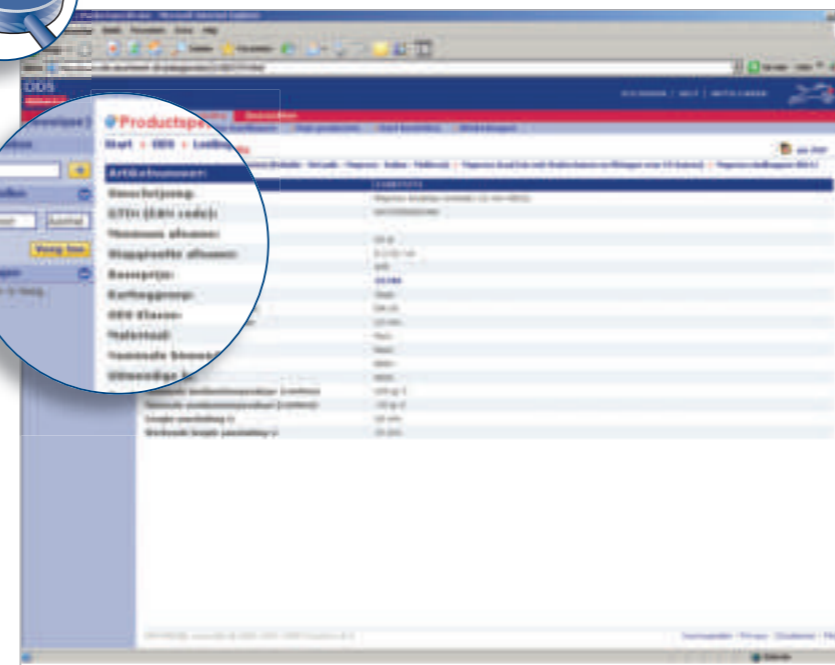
ODS

Productspe

Start > ODS > Loeibe

Artikelnummer:
Omschrijving:
GTIN (EAN code):
Nominaal afname:
Stapgrootte afname:
Basisprijs:
Kortinggroep:
ODS Klasse:
Materiaal:
Nominale binnen
Uitwendige l

Voeg toe